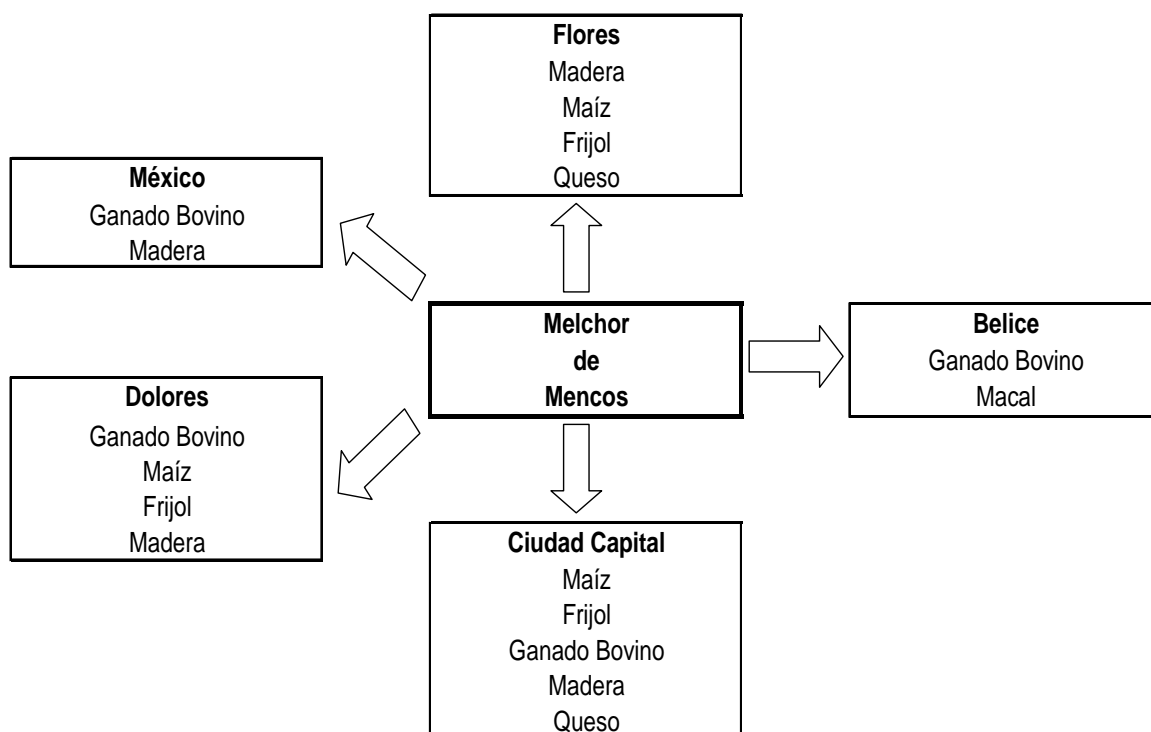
Flores
Madera
Maíz
Frijol
Queso

México
Ganado Bovino
Madera

Melchor
de
Mencos

Belice
Ganado Bovino
Macal

Dolores
Ganado Bovino
Maíz
Frijol
Madera

Ciudad Capital
Maíz
Frijol
Ganado Bovino
Madera
Queso